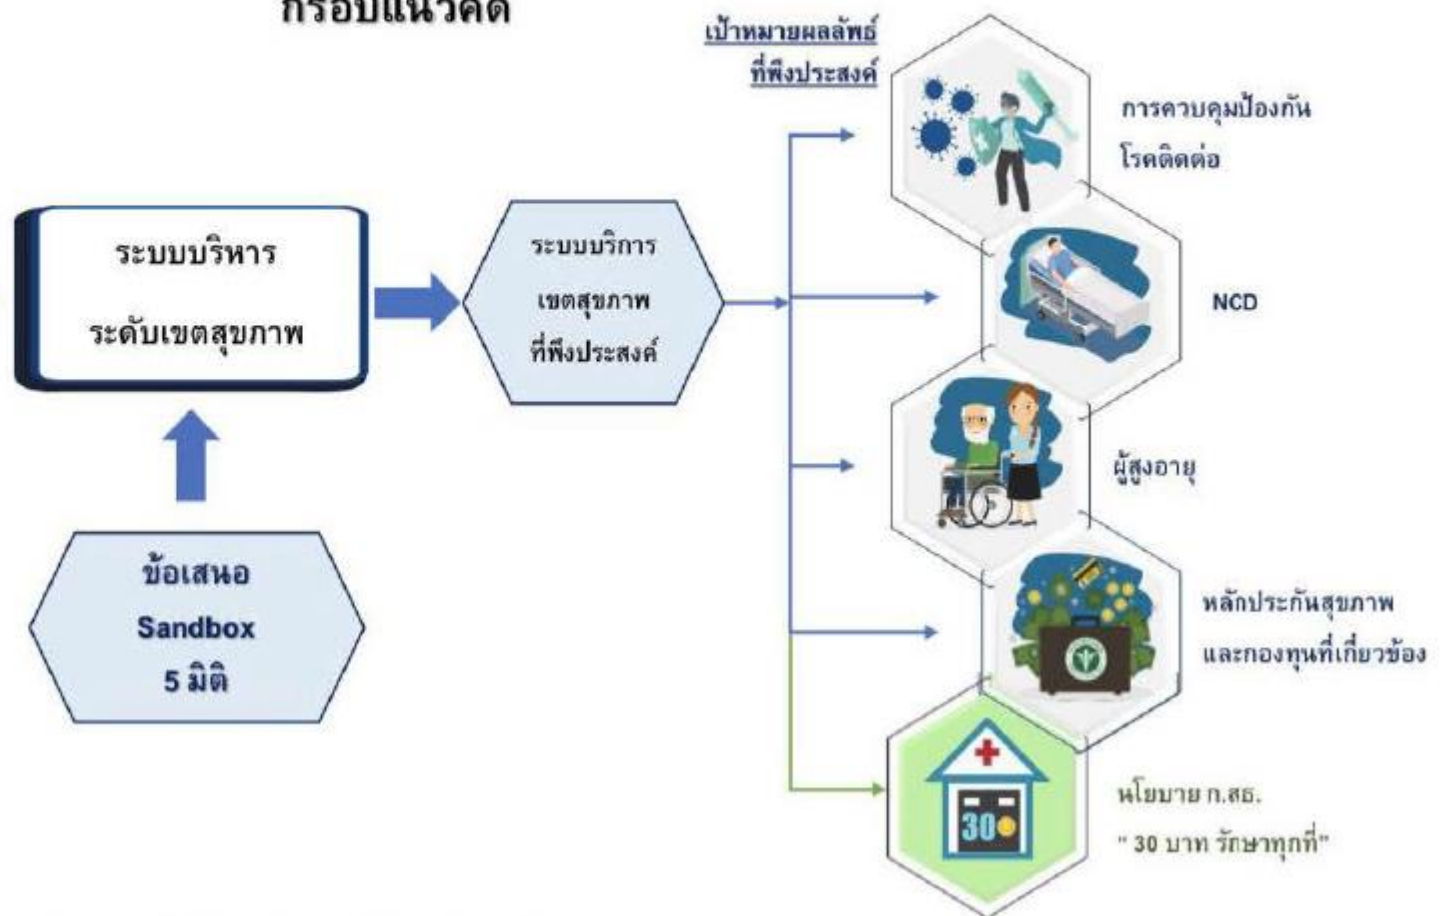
กรอบแนวคิด

ระบบบริหาร ระดับเขตสุขภาพ

ระบบบริการ เขตสุขภาพ ที่พึงประสงค์

ข้อเสนอ Sandbox 5 มิติ

เป้าหมายผลลัพธ์ ที่พึงประสงค์

การควบคุมป้องกัน โรคติดต่อ

NCD

ผู้สูงอายุ

หลักประกันสุขภาพ และกองทุนที่เกี่ยวข้อง

30

นโยบาย ก.สธ. " 30 บาท รักษาทุกที่"